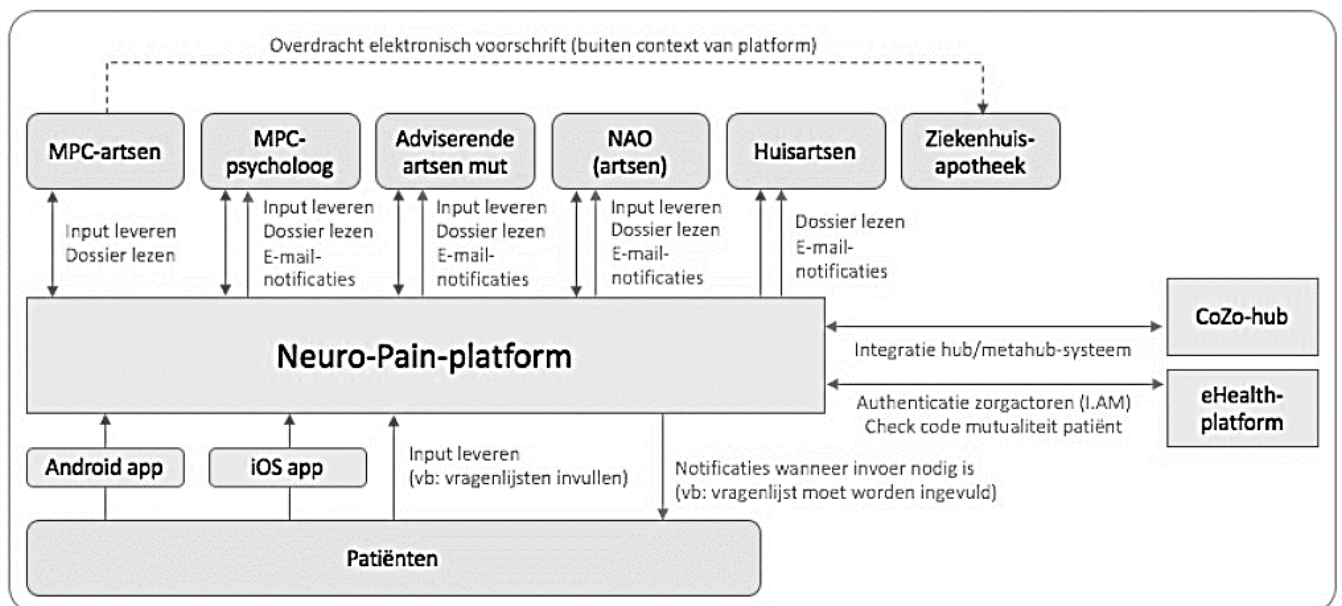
Overdracht elektronisch voorschrift (buiten context van platform)

MPC-artsen

MPC-psycholoog

Adviserende artsen mut

NAO (artsen)

Huisartsen

Ziekenhuis-apotheek

Input leveren
Dossier lezen

Input leveren
Dossier lezen
E-mail-notificaties

Input leveren
Dossier lezen
E-mail-notificaties

Input leveren
Dossier lezen
E-mail-notificaties

Dossier lezen
E-mail-notificaties

Neuro-Pain-platform

CoZo-hub

Integratie hub/metahub-systeem

eHealth-platform

Authenticatie zorgactoren (I.AM)
Check code mutualiteit patiënt

Android app

iOS app

Input leveren
(vb: vragenlijsten invullen)

Notificaties wanneer invoer nodig is
(vb: vragenlijst moet worden ingevuld)

Patiënten